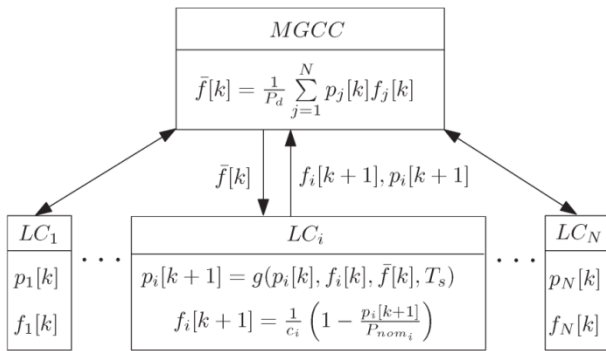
$MGCC$

$\bar{f}[k] = \frac{1}{P_d} \sum_{j=1}^{N} p_j[k] f_j[k]$

$\bar{f}[k]$

$f_i[k+1], p_i[k+1]$

$LC_1$

$p_1[k]$

$f_1[k]$

$\cdots$

$LC_i$

$p_i[k+1] = g(p_i[k], f_i[k], \bar{f}[k], T_s)$

$f_i[k+1] = \frac{1}{c_i}\left(1 - \frac{p_i[k+1]}{P_{nom_i}}\right)$

$\cdots$

$LC_N$

$p_N[k]$

$f_N[k]$